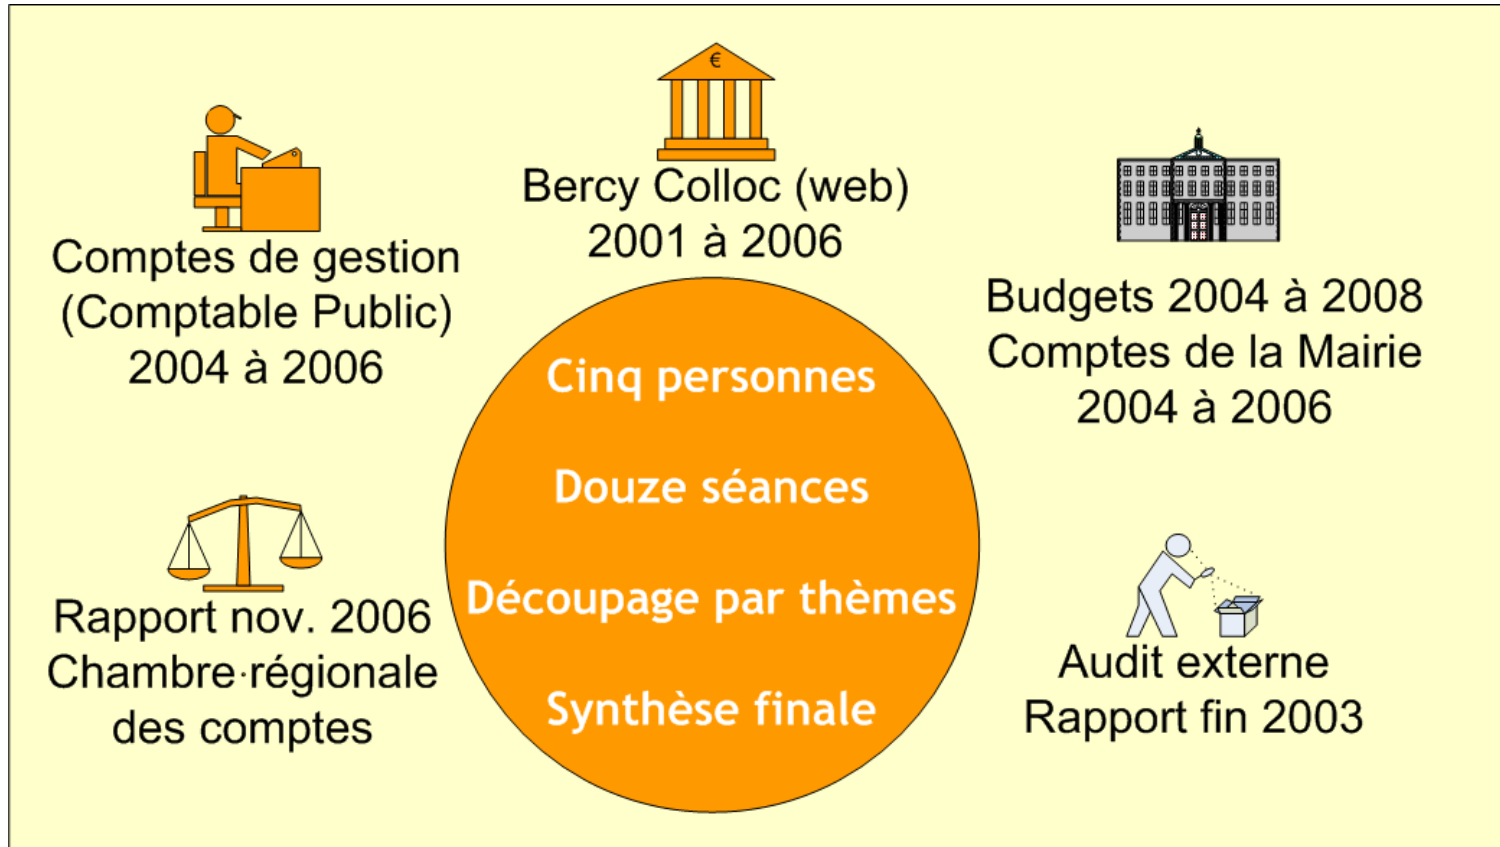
Bercy Colloc (web)
2001 à 2006

Comptes de gestion
(Comptable Public)
2004 à 2006

Budgets 2004 à 2008
Comptes de la Mairie
2004 à 2006

Cinq personnes

Douze séances

Découpage par thèmes

Synthèse finale

Rapport nov. 2006
Chambre régionale
des comptes

Audit externe
Rapport fin 2003